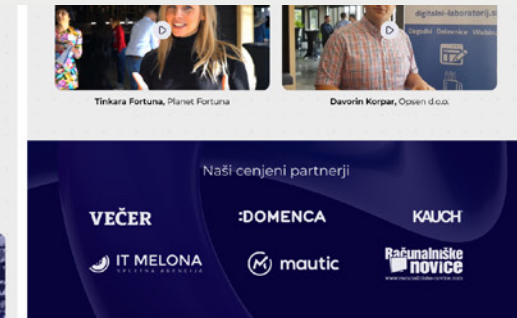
digitalni-laboratorij.s

Dogodki Delavnice Webin

Tinkara Fortuna, Planet Fortuna

Davorin Korpar, Opsen d.o.o.

Naši cenjeni partnerji

VEČER

:DOMENCA

KAUCH

IT MELONA

SPLETNA AGENCIJA

mautic

Računalniške novice

www.racunalniske-novice.com